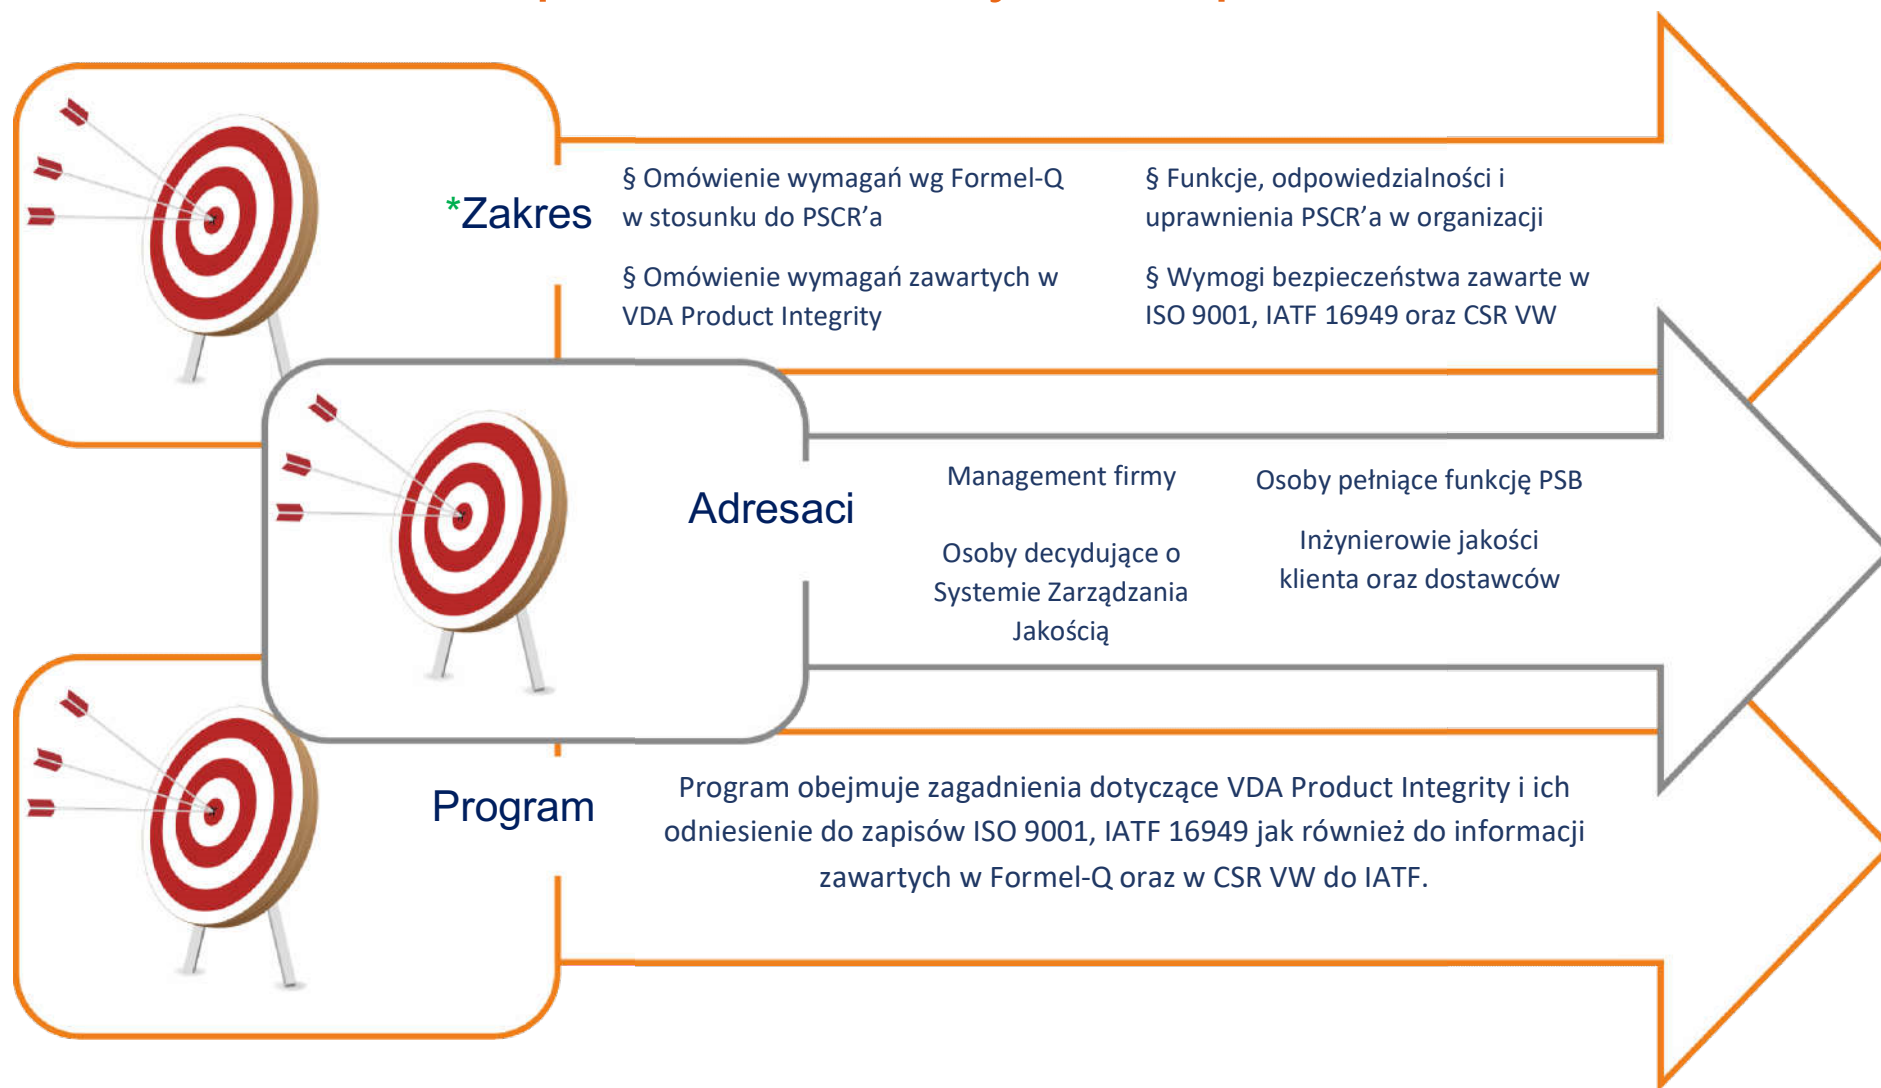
*Zakres

§ Omówienie wymagań wg Formel-Q w stosunku do PSCR'a

§ Omówienie wymagań zawartych w VDA Product Integrity

§ Funkcje, odpowiedzialności i uprawnienia PSCR'a w organizacji

§ Wymogi bezpieczeństwa zawarte w ISO 9001, IATF 16949 oraz CSR VW

Adresaci

Management firmy

Osoby decydujące o Systemie Zarządzania Jakością

Osoby pełniące funkcję PSB

Inżynierowie jakości klienta oraz dostawców

Program

Program obejmuje zagadnienia dotyczące VDA Product Integrity i ich odniesienie do zapisów ISO 9001, IATF 16949 jak również do informacji zawartych w Formel-Q oraz w CSR VW do IATF.